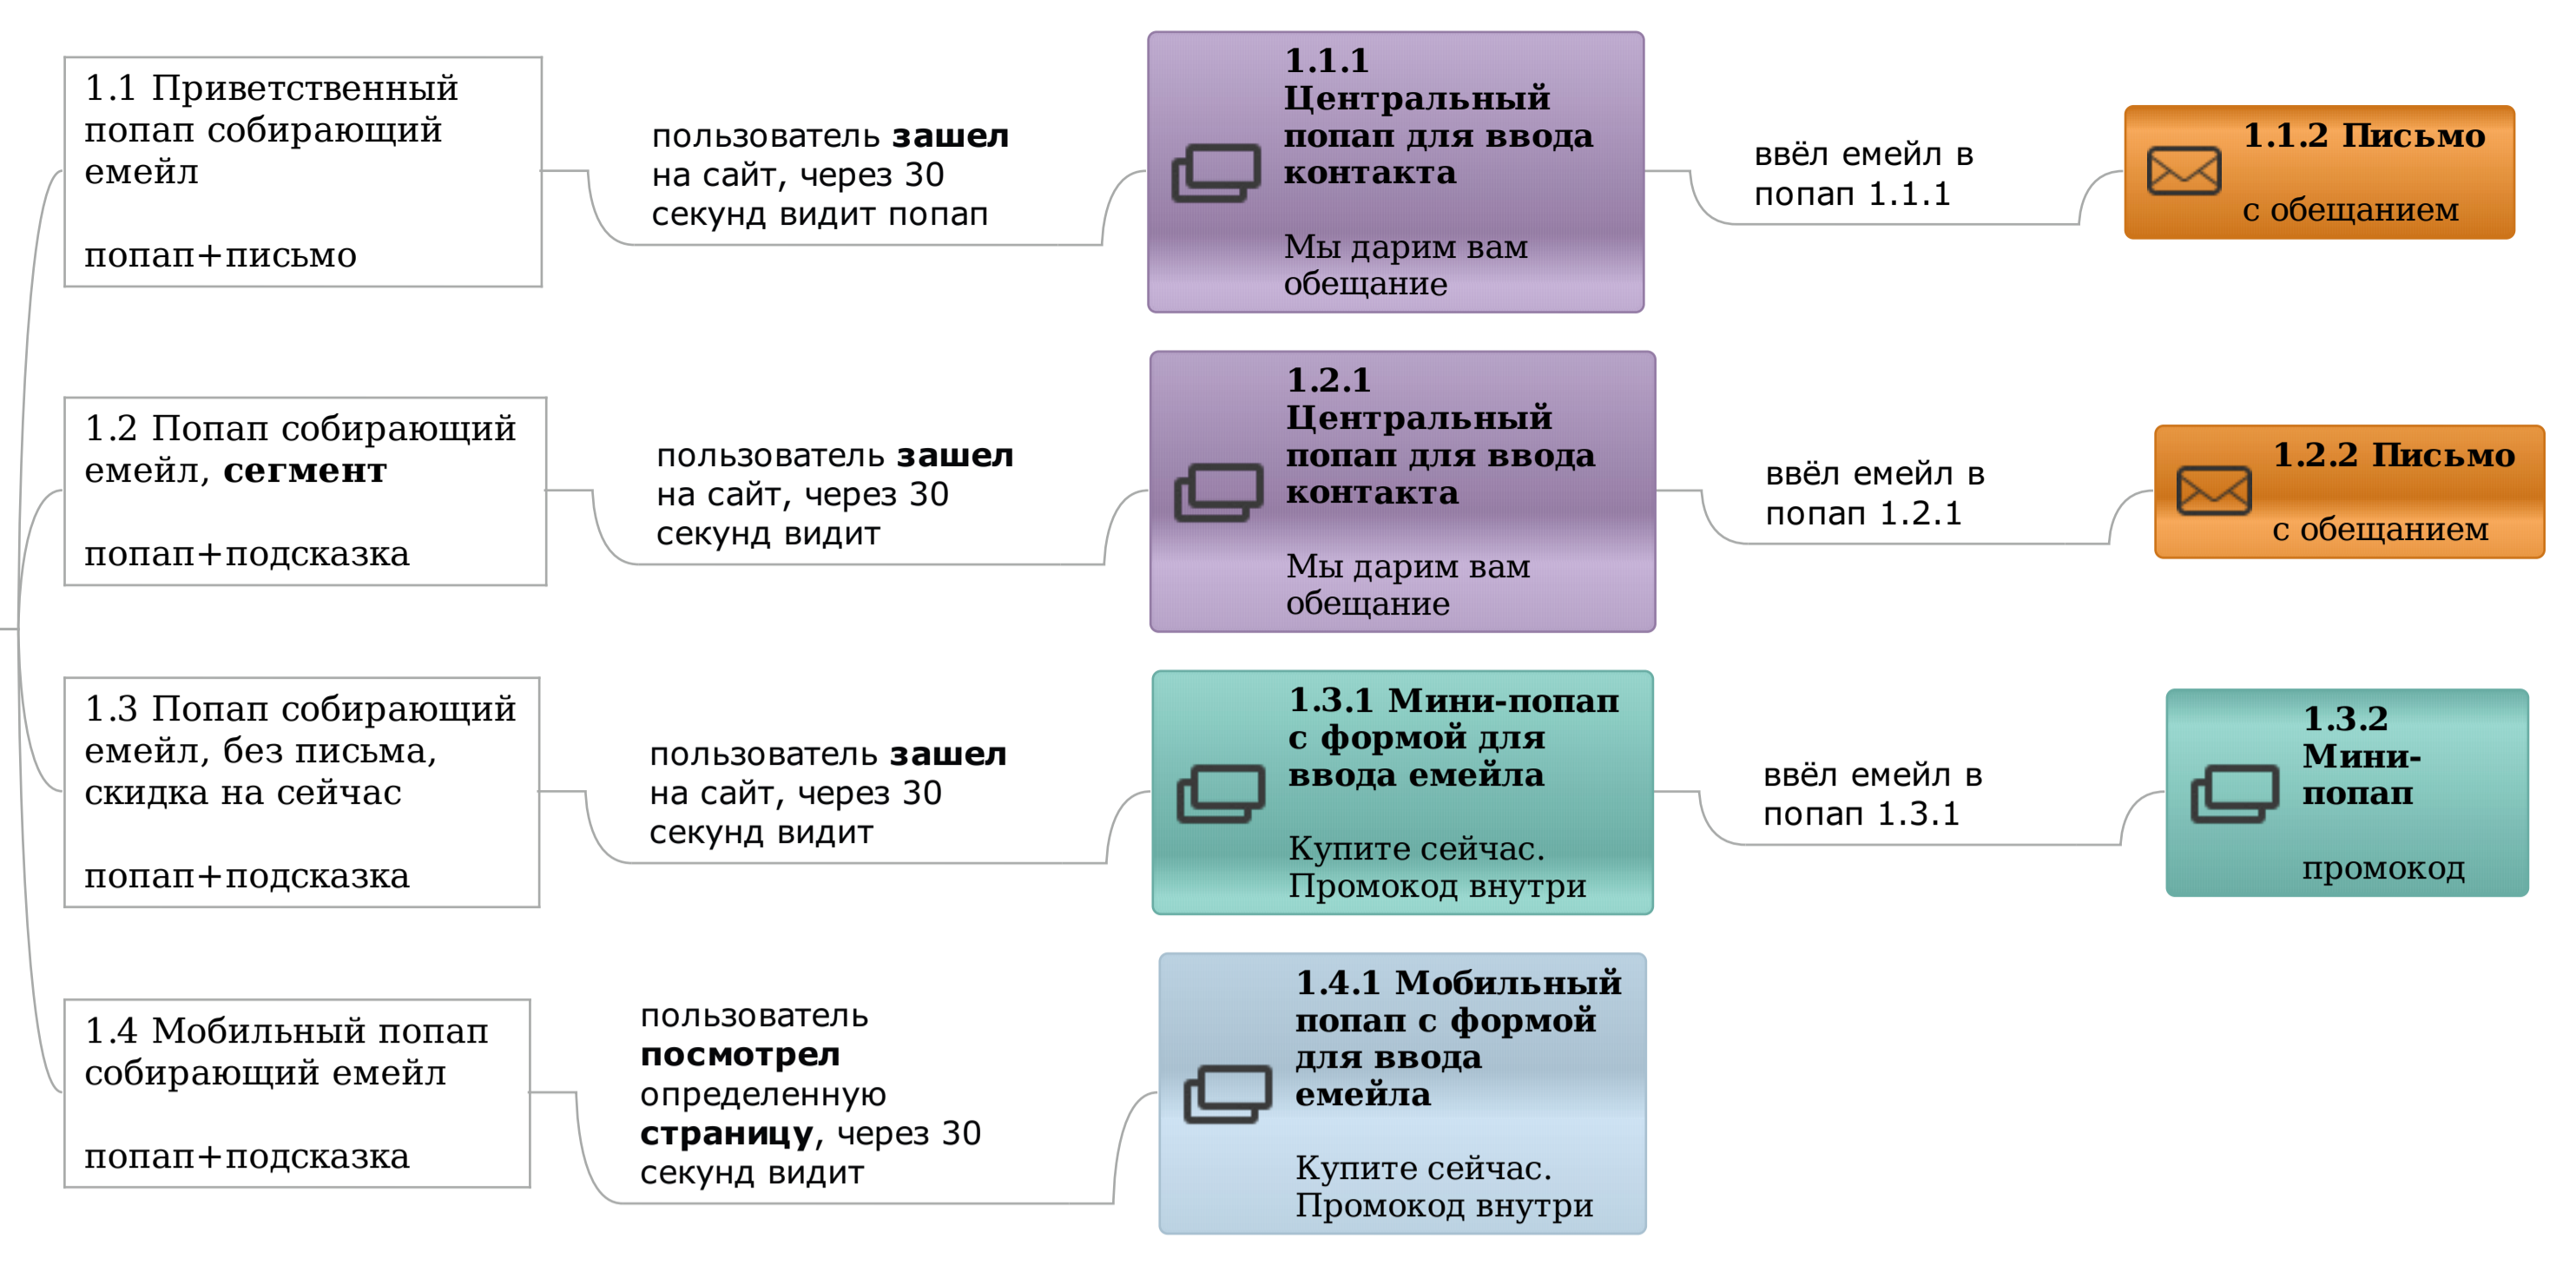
1.1 Приветственный попап собирающий емейл

попап+письмо

пользователь **зашел** на сайт, через 30 секунд видит попап

**1.1.1 Центральный попап для ввода контакта**

Мы дарим вам обещание

ввёл емейл в попап 1.1.1

**1.1.2 Письмо**

с обещанием

1.2 Попап собирающий емейл, **сегмент**

попап+подсказка

пользователь **зашел** на сайт, через 30 секунд видит

**1.2.1 Центральный попап для ввода контакта**

Мы дарим вам обещание

ввёл емейл в попап 1.2.1

**1.2.2 Письмо**

с обещанием

1.3 Попап собирающий емейл, без письма, скидка на сейчас

попап+подсказка

пользователь **зашел** на сайт, через 30 секунд видит

**1.3.1 Мини-попап с формой для ввода емейла**

Купите сейчас. Промокод внутри

ввёл емейл в попап 1.3.1

**1.3.2 Мини-попап**

промокод

1.4 Мобильный попап собирающий емейл

попап+подсказка

пользователь **посмотрел** определенную **страницу**, через 30 секунд видит

**1.4.1 Мобильный попап с формой для ввода емейла**

Купите сейчас. Промокод внутри